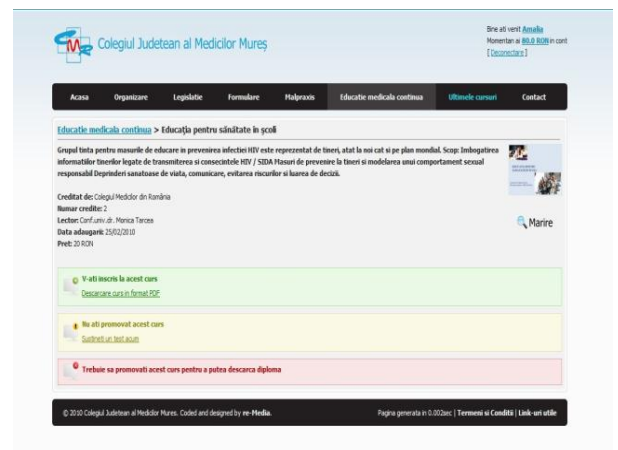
Colegiul Judetean al Medicilor Mureș

Bine ati venit Amalia
Momentan ai 80.0 RON in cont
[ Deconectare ]

Acasa | Organizare | Legislatie | Formulare | Malpraxis | Educatie medicala continua | Ultimele cursuri | Contact

Educatie medicala continua > Educația pentru sănătate în școli

Grupul tinta pentru masurile de educare in prevenirea infectiei HIV este reprezentat de tineri, atat la noi cat si pe plan mondial. Scop: Imbogatirea informatiilor tinerilor legate de transmiterea si consecintele HIV / SIDA Masuri de prevenire la tineri si modelarea unui comportament sexual responsabil Deprinderi sanatoase de viata, comunicare, evitarea riscurilor si luarea de decizii.

Creditat de: Colegiul Medicilor din România
Numar credite: 2
Lector: Conf.univ.dr. Monica Tarcea
Data adaugarii: 25/02/2010
Pret: 20 RON

Marire

V-ati inscris la acest curs
Descarcare curs in format PDF

Nu ati promovat acest curs
Sustineti un test acum

Trebuie sa promovati acest curs pentru a putea descarca diploma

© 2010 Colegiul Judetean al Medicilor Mures. Coded and designed by re-Media.

Pagina generata in 0.002sec | Termeni si Conditii | Link-uri utile